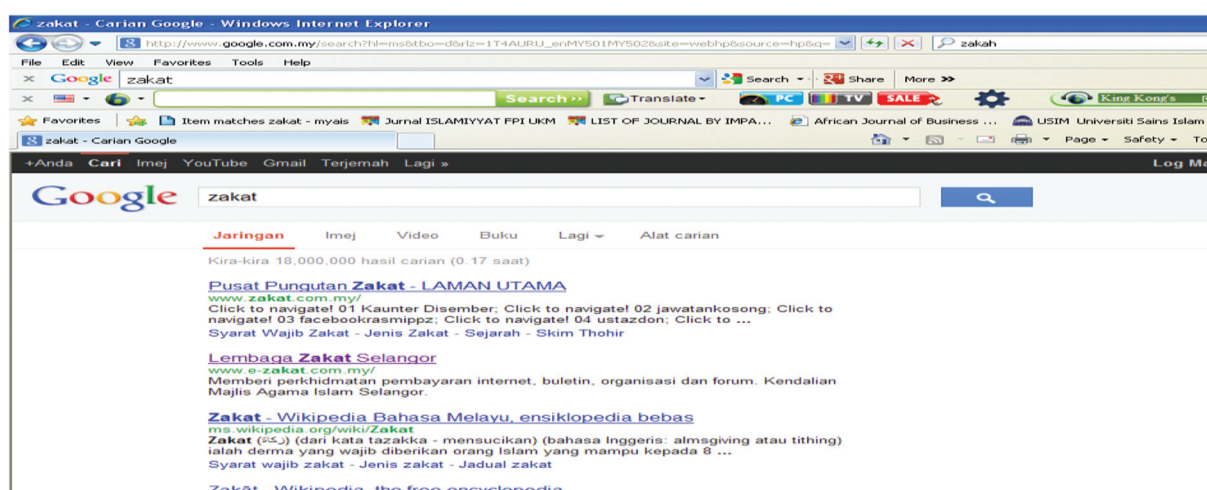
zakat - Carian Google - Windows Internet Explorer

http://www.google.com.my/search?hl=ms&tbo=d&rlz=1T4AURU_enMY501MY502&site=webhp&source=hp&q=

zakah

File Edit View Favorites Tools Help

Google zakat

Search Share More »

Search » Translate PC TV SALE King Kong's

Favorites Item matches zakat - myais Jurnal ISLAMIYYAT FPI UKM LIST OF JOURNAL BY IMPA... African Journal of Business ... USIM Universiti Sains Islam

zakat - Carian Google

Page Safety To

+Anda Cari Imej YouTube Gmail Terjemah Lagi »

Log Ma

Google zakat

Jaringan Imej Video Buku Lagi Alat carian

Kira-kira 18,000,000 hasil carian (0.17 saat)

Pusat Pungutan Zakat - LAMAN UTAMA
www.zakat.com.my/
Click to navigate! 01 Kaunter Disember; Click to navigate! 02 jawatankosong; Click to navigate! 03 facebookrasmippz; Click to navigate! 04 ustazdon; Click to ...
Syarat Wajib Zakat - Jenis Zakat - Sejarah - Skim Thohir

Lembaga Zakat Selangor
www.e-zakat.com.my/
Memberi perkhidmatan pembayaran internet, buletin, organisasi dan forum. Kendalian Majlis Agama Islam Selangor.

Zakat - Wikipedia Bahasa Melayu, ensiklopedia bebas
ms.wikipedia.org/wiki/Zakat
Zakat (زكاة) (dari kata tazakka - mensucikan) (bahasa Inggeris: almsgiving atau tithing) ialah derma yang wajib diberikan orang Islam yang mampu kepada 8 ...
Syarat wajib zakat - Jenis zakat - Jadual zakat

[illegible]